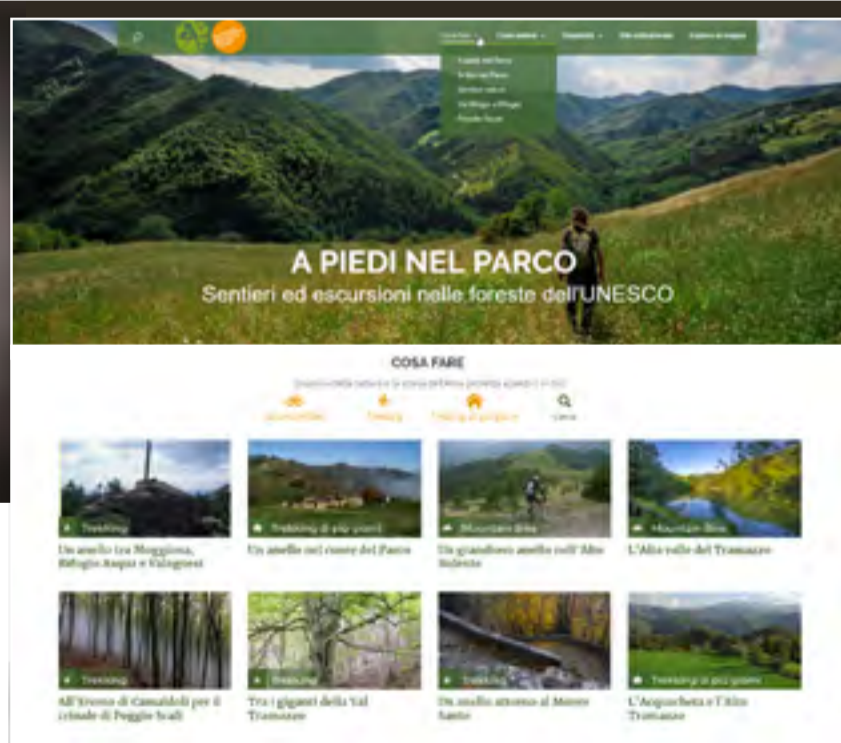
A PIEDI NEL PARCO
Sentieri ed escursioni nelle foreste dell'UNESCO

COSA FARE

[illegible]

Escursioni | Trekking | Trekking di più giorni | Cerca

Trekking
Un anello tra Moggiona, Rifugio Asqui e Valagnesi

Trekking di più giorni
Un anello nel cuore del Parco

Mountain Bike
Un grandioso anello nell'Alto Bidente

Mountain Bike
L'Alta valle del Tramazzo

Trekking
All'Eremo di Camaldoli per il crinale di Poggio Scali

Trekking
Tra i giganti della Val Tramazzo

Trekking
Un anello attorno al Monte Penna

Trekking di più giorni
L'Acquacheta e l'Alto Tramazzo